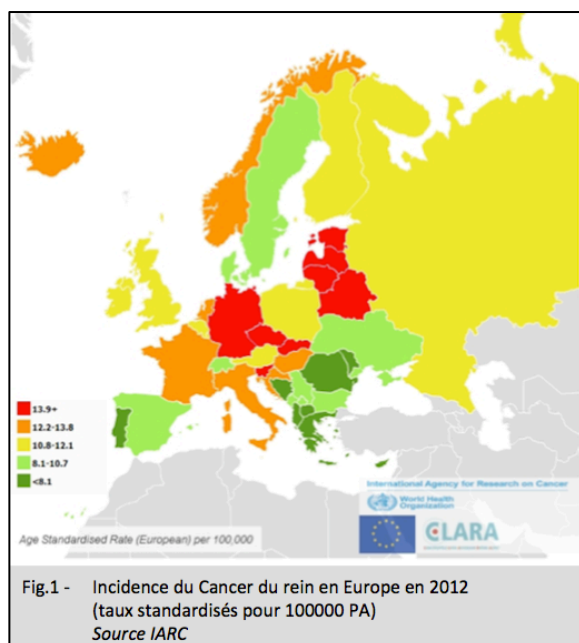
13.9+
12.2-13.8
10.8-12.1
8.1-10.7
<8.1

International Agency for Research on Cancer
World Health Organization
CLARA

Age Standardised Rate (European) per 100,000

Fig.1 - Incidence du Cancer du rein en Europe en 2012 (taux standardisés pour 100000 PA) Source IARC